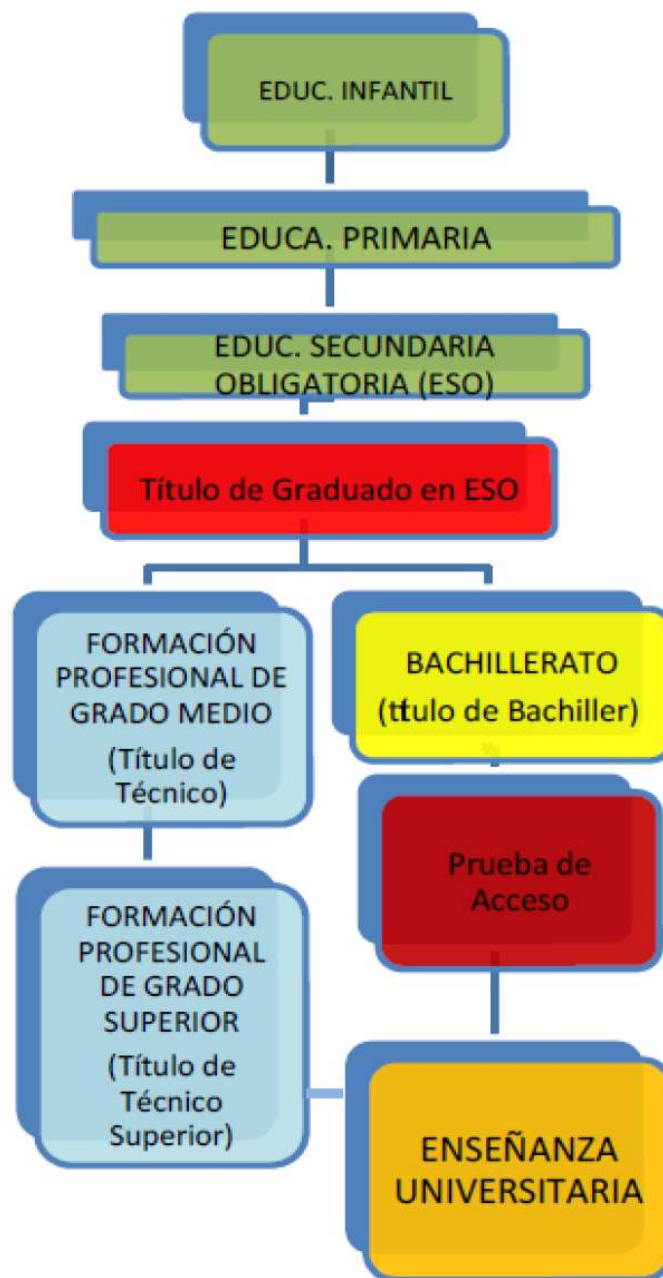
EDUC. INFANTIL

EDUCA. PRIMARIA

EDUC. SECUNDARIA OBLIGATORIA (ESO)

Título de Graduado en ESO

FORMACIÓN PROFESIONAL DE GRADO MEDIO

(Título de Técnico)

BACHILLERATO

(ttulo de Bachiller)

Prueba de Acceso

FORMACIÓN PROFESIONAL DE GRADO SUPERIOR

(Título de Técnico Superior)

ENSEÑANZA UNIVERSITARIA